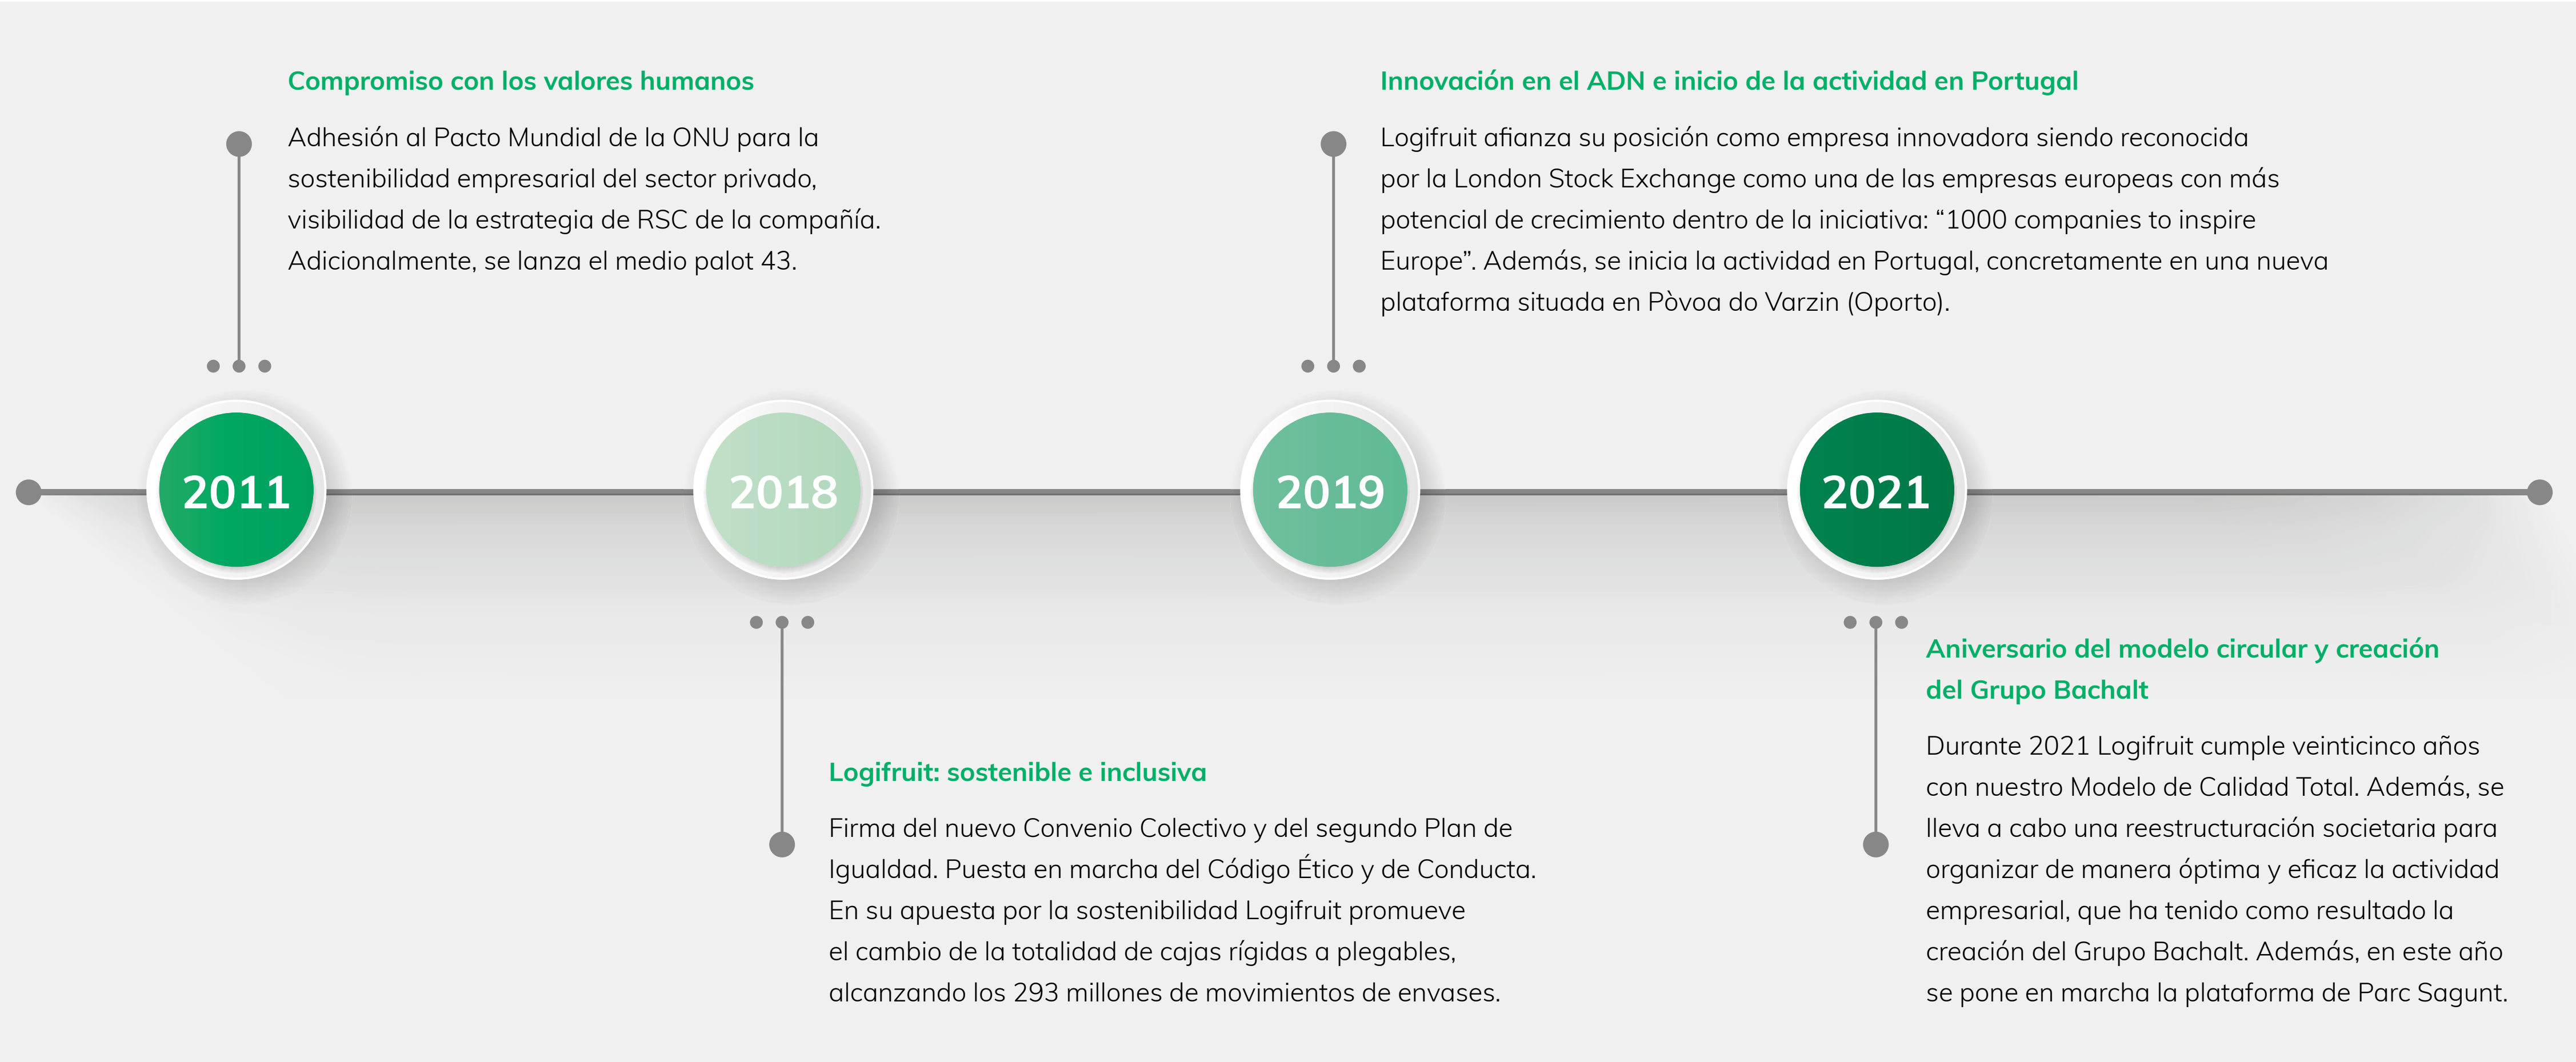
Compromiso con los valores humanos

Adhesión al Pacto Mundial de la ONU para la sostenibilidad empresarial del sector privado, visibilidad de la estrategia de RSC de la compañía. Adicionalmente, se lanza el medio palot 43.

Innovación en el ADN e inicio de la actividad en Portugal

Logifruit afianza su posición como empresa innovadora siendo reconocida por la London Stock Exchange como una de las empresas europeas con más potencial de crecimiento dentro de la iniciativa: “1000 companies to inspire Europe”. Además, se inicia la actividad en Portugal, concretamente en una nueva plataforma situada en Pòvoa do Varzin (Oporto).

2011

2018

2019

2021

Aniversario del modelo circular y creación del Grupo Bachalt

Durante 2021 Logifruit cumple veinticinco años con nuestro Modelo de Calidad Total. Además, se lleva a cabo una reestructuración societaria para organizar de manera óptima y eficaz la actividad empresarial, que ha tenido como resultado la creación del Grupo Bachalt. Además, en este año se pone en marcha la plataforma de Parc Sagunt.

Logifruit: sostenible e inclusiva

Firma del nuevo Convenio Colectivo y del segundo Plan de Igualdad. Puesta en marcha del Código Ético y de Conducta. En su apuesta por la sostenibilidad Logifruit promueve el cambio de la totalidad de cajas rígidas a plegables, alcanzando los 293 millones de movimientos de envases.